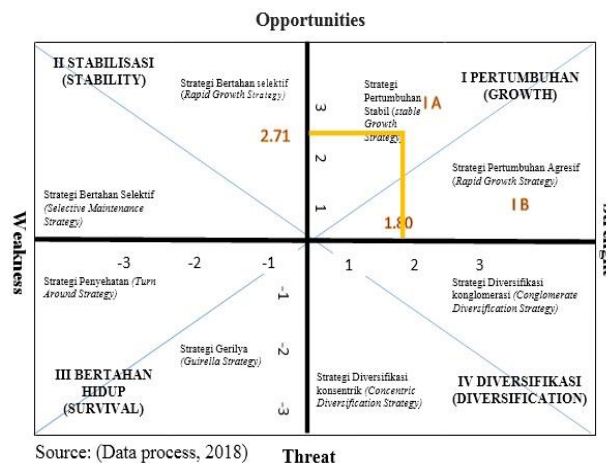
Opportunities

II STABILISASI (STABILITY)

Strategi Bertahan selektif (Rapid Growth Strategy)

Strategi Pertumbuhan Stabil (stable Growth Strategy)

I A

I PERTUMBUHAN (GROWTH)

3

2.71

2

Strategi Pertumbuhan Agresif (Rapid Growth Strategy)

I B

1

Strategi Bertahan Selektif (Selective Maintenance Strategy)

1.80

Weakness

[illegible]

-3

-2

-1

1

2

3

Strategi Penyehatan (Turn Around Strategy)

-1

Strategi Diversifikasi konglomerasi (Conglomerate Diversification Strategy)

Strategi Gerilya (Guirella Strategy)

-2

III BERTAHAN HIDUP (SURVIVAL)

Strategi Diversifikasi konsentrik (Concentric Diversification Strategy)

-3

IV DIVERSIFIKASI (DIVERSIFICATION)

Source: (Data process, 2018)

Threat